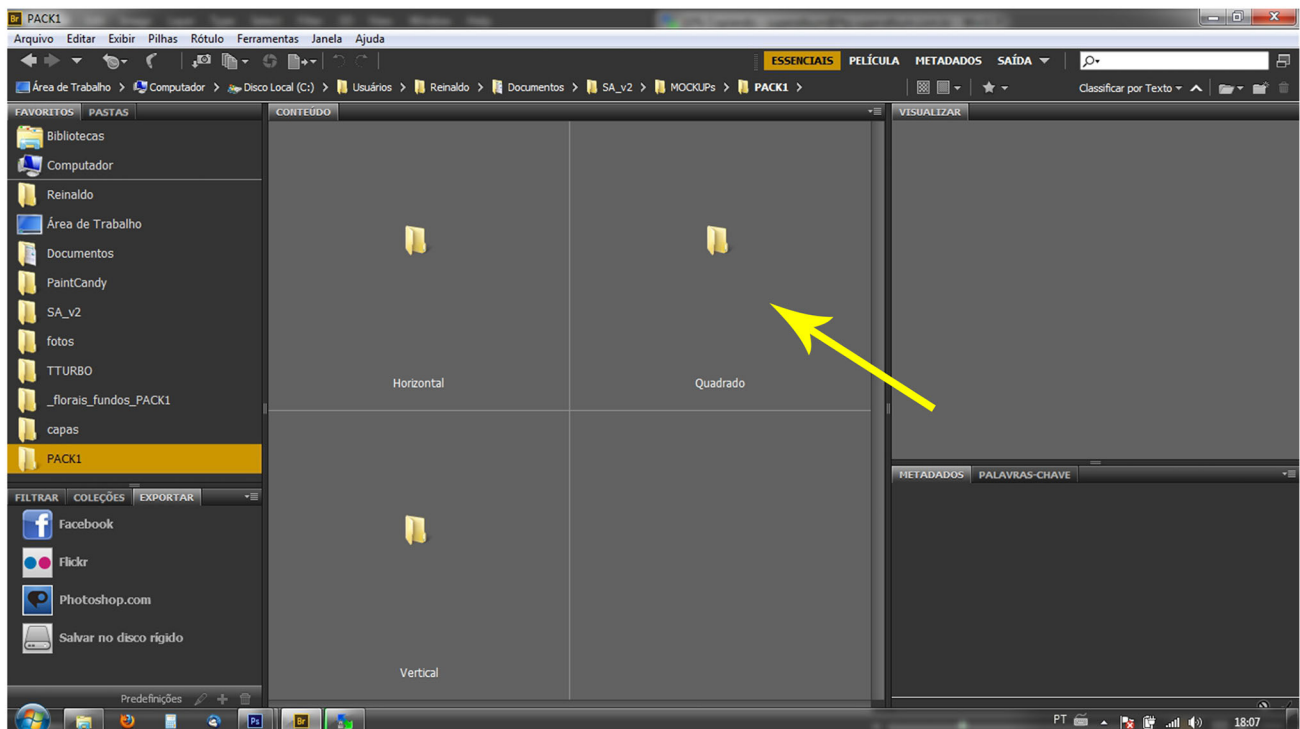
Br PACK1

Arquivo Editar Exibir Pilhas Rótulo Ferramentas Janela Ajuda

ESSENCIAIS PELÍCULA METADADOS SAÍDA

Área de Trabalho > Computador > Disco Local (C:) > Usuários > Reinaldo > Documentos > SA_v2 > MOCKUPs > PACK1 >

Classificar por Texto

FAVORITOS PASTAS

Bibliotecas
Computador
Reinaldo
Área de Trabalho
Documentos
PaintCandy
SA_v2
fotos
TTURBO
_florais_fundos_PACK1
capas
PACK1

CONTEÚDO

Horizontal
Quadrado
Vertical

VISUALIZAR

METADADOS PALAVRAS-CHAVE

FILTRAR COLEÇÕES EXPORTAR

Facebook
Flickr
Photoshop.com
Salvar no disco rígido

Predefinições

PT 18:07